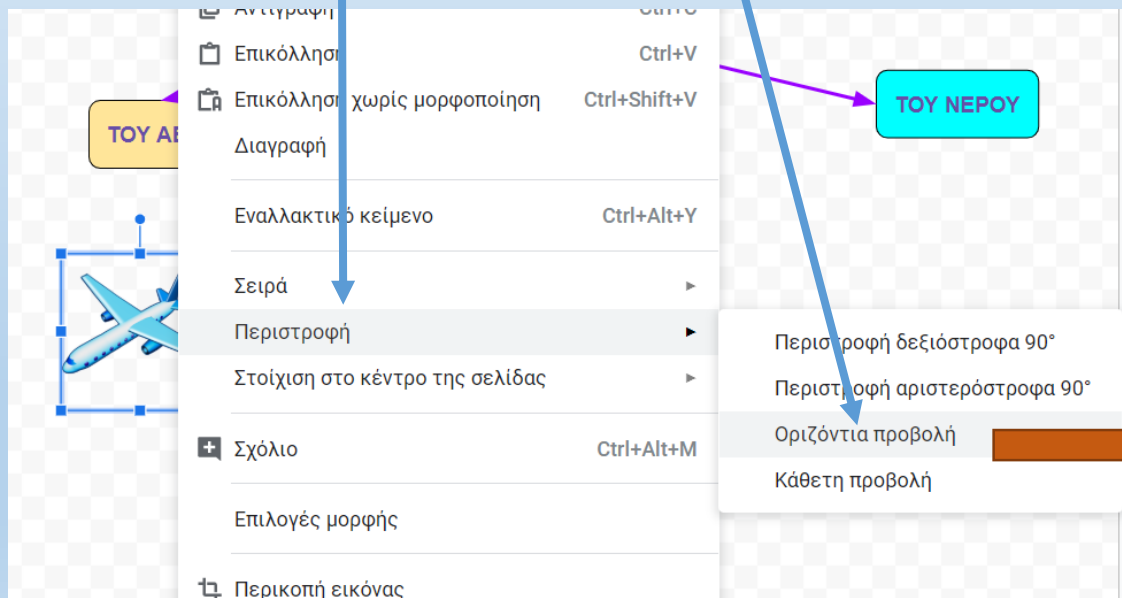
Αντιγραφή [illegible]
Επικόλληση Ctrl+V
Επικόλληση χωρίς μορφοποίηση Ctrl+Shift+V
Διαγραφή

Εναλλακτικό κείμενο Ctrl+Alt+Y

Σειρά
Περιστροφή
Στοίχιση στο κέντρο της σελίδας

Σχόλιο Ctrl+Alt+M

Επιλογές μορφής

Περικοπή εικόνας

Περιστροφή δεξιόστροφα 90°
Περιστροφή αριστερόστροφα 90°
Οριζόντια προβολή
Κάθετη προβολή

ΤΟΥ ΑΕ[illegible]

ΤΟΥ ΝΕΡΟΥ